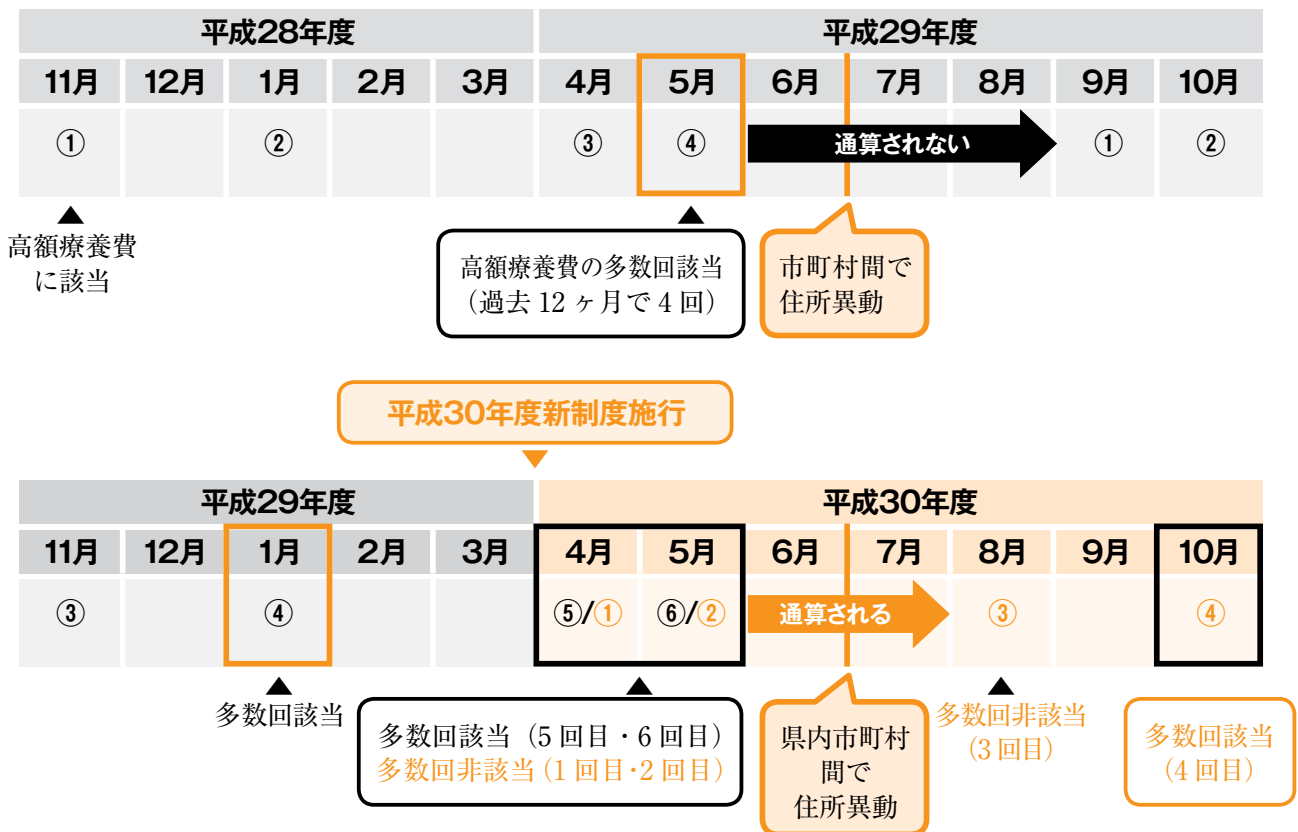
| 平成28年度 | | | | | 平成29年度 | | | | | | |
|---|---|---|---|---|---|---|---|---|---|---|---|
| 11月 | 12月 | 1月 | 2月 | 3月 | 4月 | 5月 | 6月 | 7月 | 8月 | 9月 | 10月 |
| ① | | ② | | | ③ | ④ | 通算されない | | | ① | ② |

高額療養費に該当

高額療養費の多数回該当（過去 12 ヶ月で 4 回）

市町村間で住所異動

平成30年度新制度施行

| 平成29年度 | | | | | 平成30年度 | | | | | | |
|---|---|---|---|---|---|---|---|---|---|---|---|
| 11月 | 12月 | 1月 | 2月 | 3月 | 4月 | 5月 | 6月 | 7月 | 8月 | 9月 | 10月 |
| ③ | | ④ | | | ⑤/① | ⑥/② | 通算される | | ③ | | ④ |

多数回該当

多数回該当（5 回目・6 回目）
多数回非該当（1 回目·2 回目）

県内市町村間で住所異動

多数回非該当（3 回目）

多数回該当（4 回目）